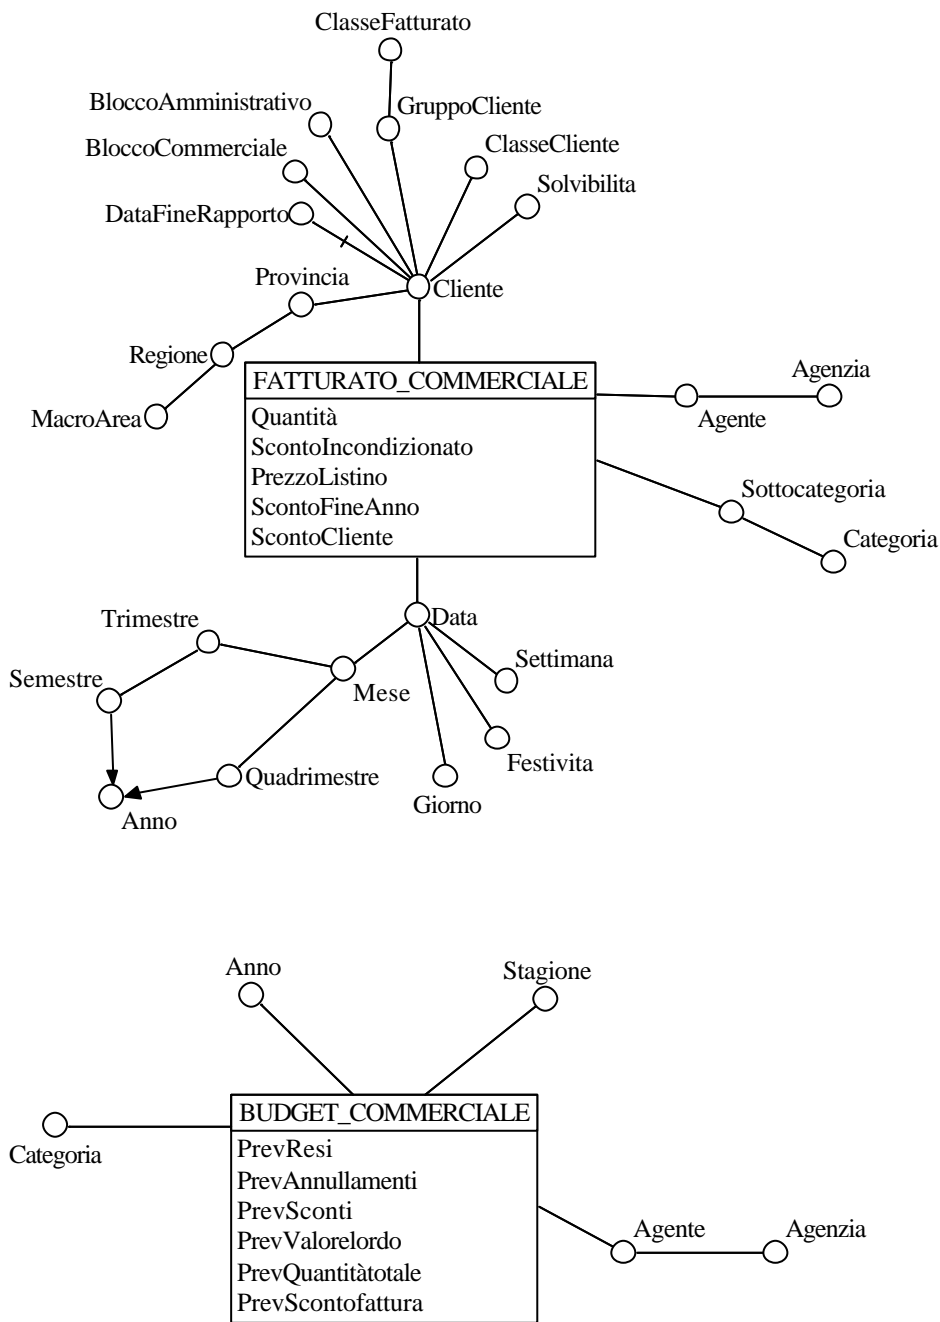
ClasseFatturato
BloccoAmministrativo
GruppoCliente
BloccoCommerciale
ClasseCliente
Solvibilita
DataFineRapporto
Provincia
Cliente
Regione
FATTURATO_COMMERCIALE
Agenzia
MacroArea
Quantità
ScontoIncondizionato
PrezzoListino
ScontoFineAnno
ScontoCliente
Agente
Sottocategoria
Categoria
Trimestre
Data
Settimana
Semestre
Mese
Festivita
Quadrimestre
Giorno
Anno

Anno
Stagione
BUDGET_COMMERCIALE
Categoria
PrevResi
PrevAnnullamenti
PrevSconti
PrevValorelordo
PrevQuantitàtotale
PrevScontofattura
Agente
Agenzia